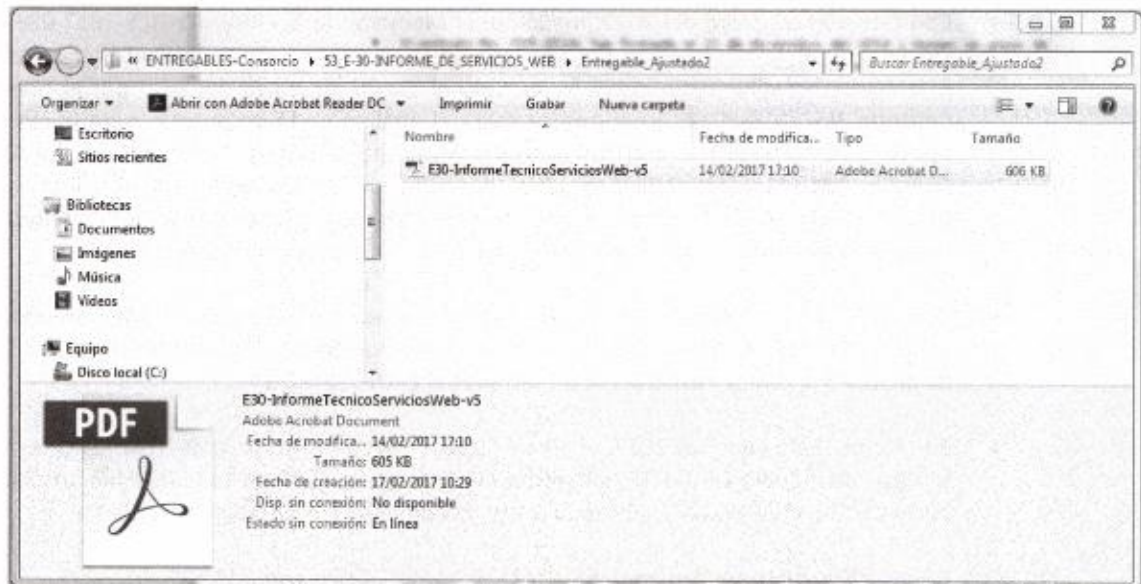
« ENTREGABLES-Consorcio ▸ 53_E-30-INFORME_DE_SERVICIOS_WEB ▸ Entregable_Ajustado2

Buscar Entregable_Ajustado2

Organizar ▾ Abrir con Adobe Acrobat Reader DC ▾ Imprimir Grabar Nueva carpeta

Escritorio
Sitios recientes

Bibliotecas
Documentos
Imágenes
Música
Videos

Equipo
Disco local (C:)

| Nombre | Fecha de modifica... | Tipo | Tamaño |
|---|---|---|---|
| E30-InformeTecnicoServiciosWeb-v5 | 14/02/2017 17:10 | Adobe Acrobat D... | 606 KB |

PDF

E30-InformeTecnicoServiciosWeb-v5
Adobe Acrobat Document
Fecha de modifica... 14/02/2017 17:10
Tamaño: 605 KB
Fecha de creación: 17/02/2017 10:29
Disp. sin conexión: No disponible
Estado sin conexión: En línea